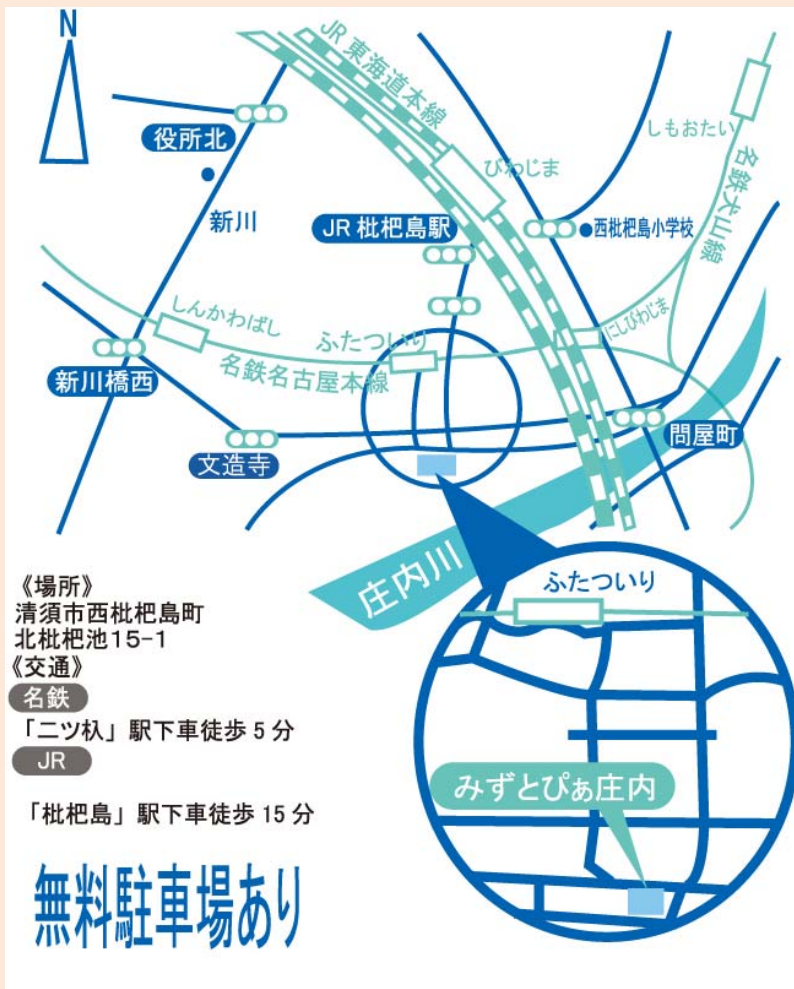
N

JR 東海道本線

役所北

しもおたい

名鉄犬山線

びわじま

新川

JR 枇杷島駅

西枇杷島小学校

しんかわばし

ふたついり

にしびわじま

名鉄名古屋本線

新川橋西

問屋町

文造寺

庄内川

《場所》
清須市西枇杷島町
北枇杷池15-1
《交通》
名鉄
「二ツ杁」駅下車徒歩 5 分
JR
「枇杷島」駅下車徒歩 15 分

ふたついり

みずとぴぁ庄内

無料駐車場あり